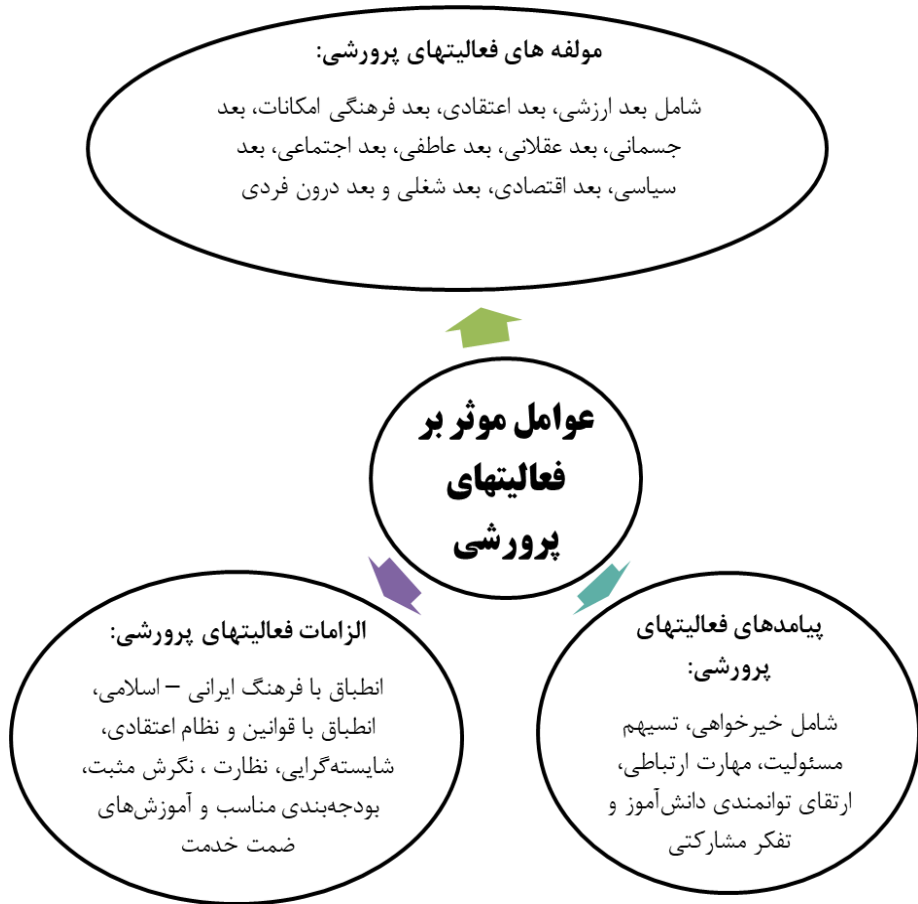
مولفه های فعالیتهای پرورشی:

شامل بعد ارزشی، بعد اعتقادی، بعد فرهنگی امکانات، بعد جسمانی، بعد عقلانی، بعد عاطفی، بعد اجتماعی، بعد سیاسی، بعد اقتصادی، بعد شغلی و بعد درون فردی

عوامل موثر بر فعالیتهای پرورشی

الزامات فعالیتهای پرورشی:

انطباق با فرهنگ ایرانی – اسلامی، انطباق با قوانین و نظام اعتقادی، شایسته‌گرایی، نظارت ، نگرش مثبت، بودجه‌بندی مناسب و آموزش‌های ضمت خدمت

پیامدهای فعالیتهای پرورشی:

شامل خیرخواهی، تسیهم مسئولیت، مهارت ارتباطی، ارتقای توانمندی دانش‌آموز و تفکر مشارکتی